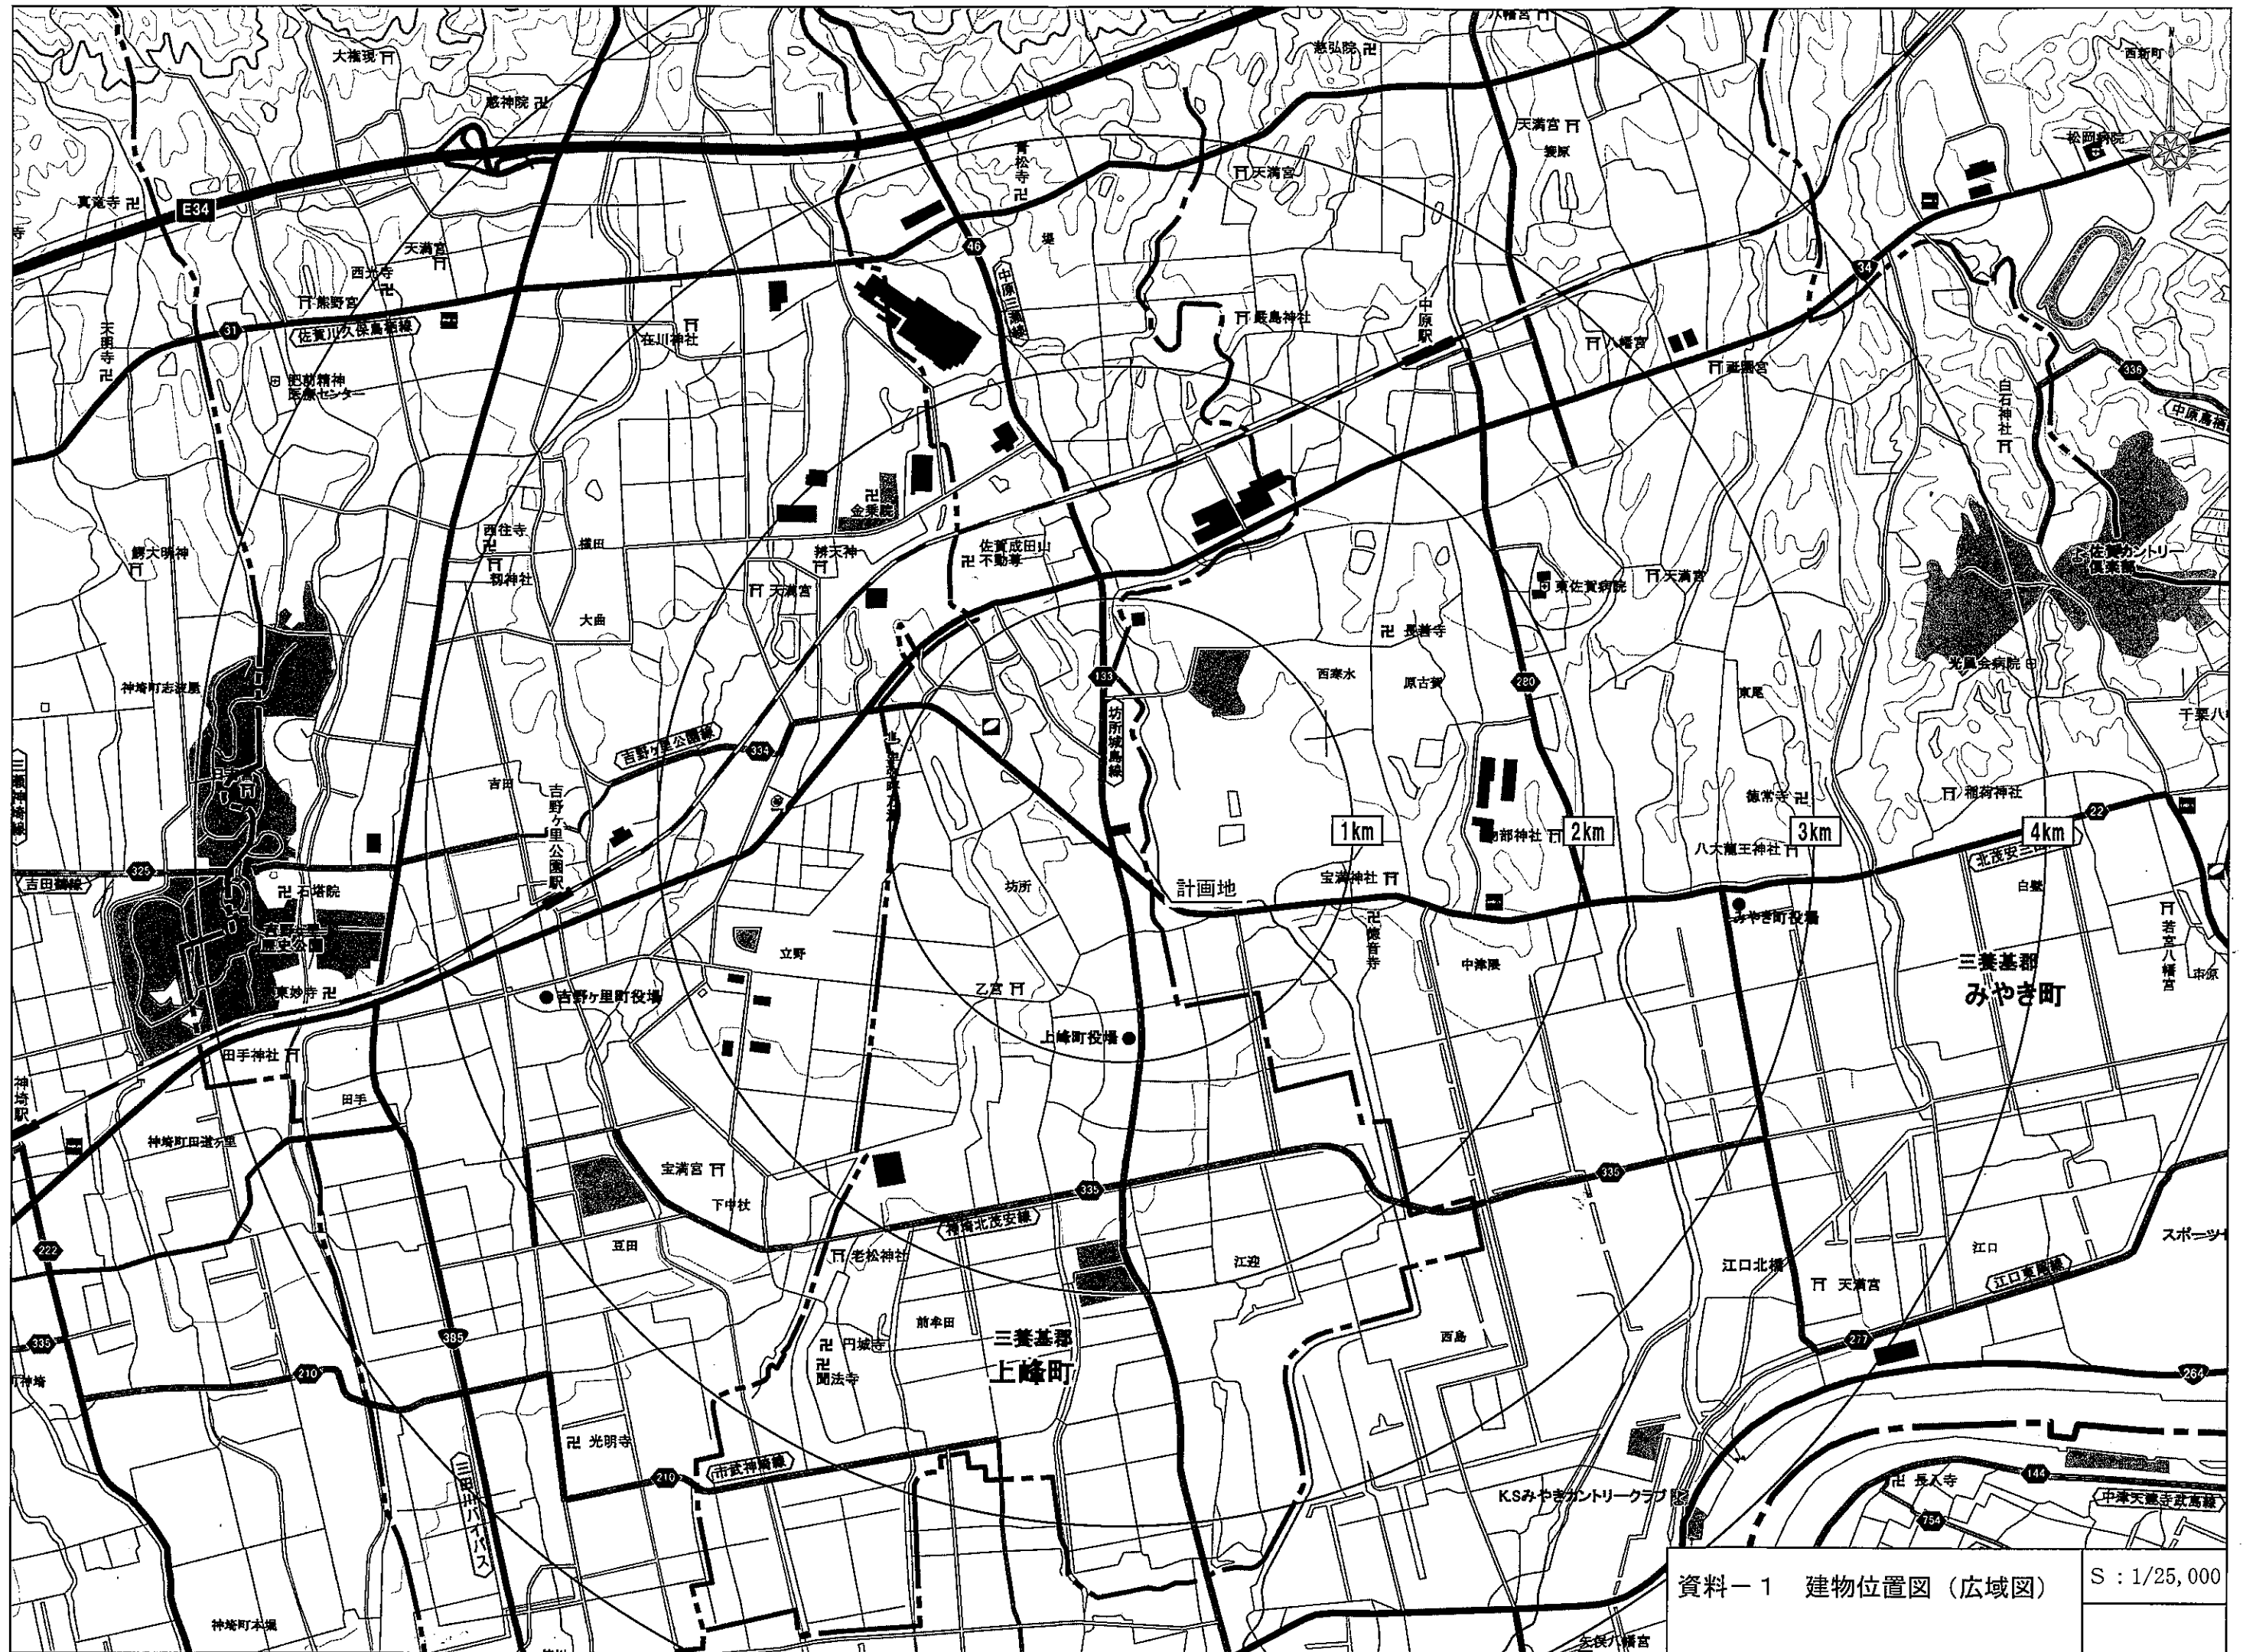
八幡宮
大権現
慈弘院
西新町
慈神院
天満宮
松岡病院
青松寺
真覚寺
E34
天満宮
天満宮
46
西光寺
熊野宮
中原三瀬線
34
31
佐賀川久保鳥栖線
在川神社
厳島神社
中原駅
八幡宮
天明寺
八幡宮
肥前精神医療センター
336
白石神社
中原鳥栖
金乗院
西往寺
佐賀成田山不動尊
弁天神
綱神社
大曲
天満宮
東佐賀病院
天満宮
佐賀カントリー倶楽部
鏡大明神
長善寺
神埼町志波屋
133
西寒水
原古賀
280
光風会病院
東尾
吉野ヶ里公園線
334
千栗八
坊所城島線
三瀬神埼線
吉田
吉野ヶ里公園駅
稲荷神社
徳常寺
22
1km
2km
3km
4km
八大龍王神社
北茂安三田川線
吉田線
325
石塔院
計画地
宝満神社
坊所
吉野ヶ里歴史公園
徳音寺
みやき町役場
中津隈
白壁
立野
若宮八幡宮
東妙寺
吉野ヶ里町役場
乙宮
三養基郡
みやき町
上峰町役場
田手神社
田手
神埼駅
神埼町田道ヶ里
宝満宮
335
335
下中杖
鳥栖北茂安線
豆田
老松神社
江迎
江口北橋
天満宮
江口
スポーツ
222
江口東尾線
前牟田
三養基郡
上峰町
西島
円城寺
385
277
335
264
210
神埼
聞法寺
光明寺
長入寺
三田川バイパス
市武神崎線
210
144
K.Sみやきカントリークラブ
中津天建寺武高線
754
資料－１ 建物位置図（広域図）
S：1/25,000
神埼町本堀
安保八幡宮